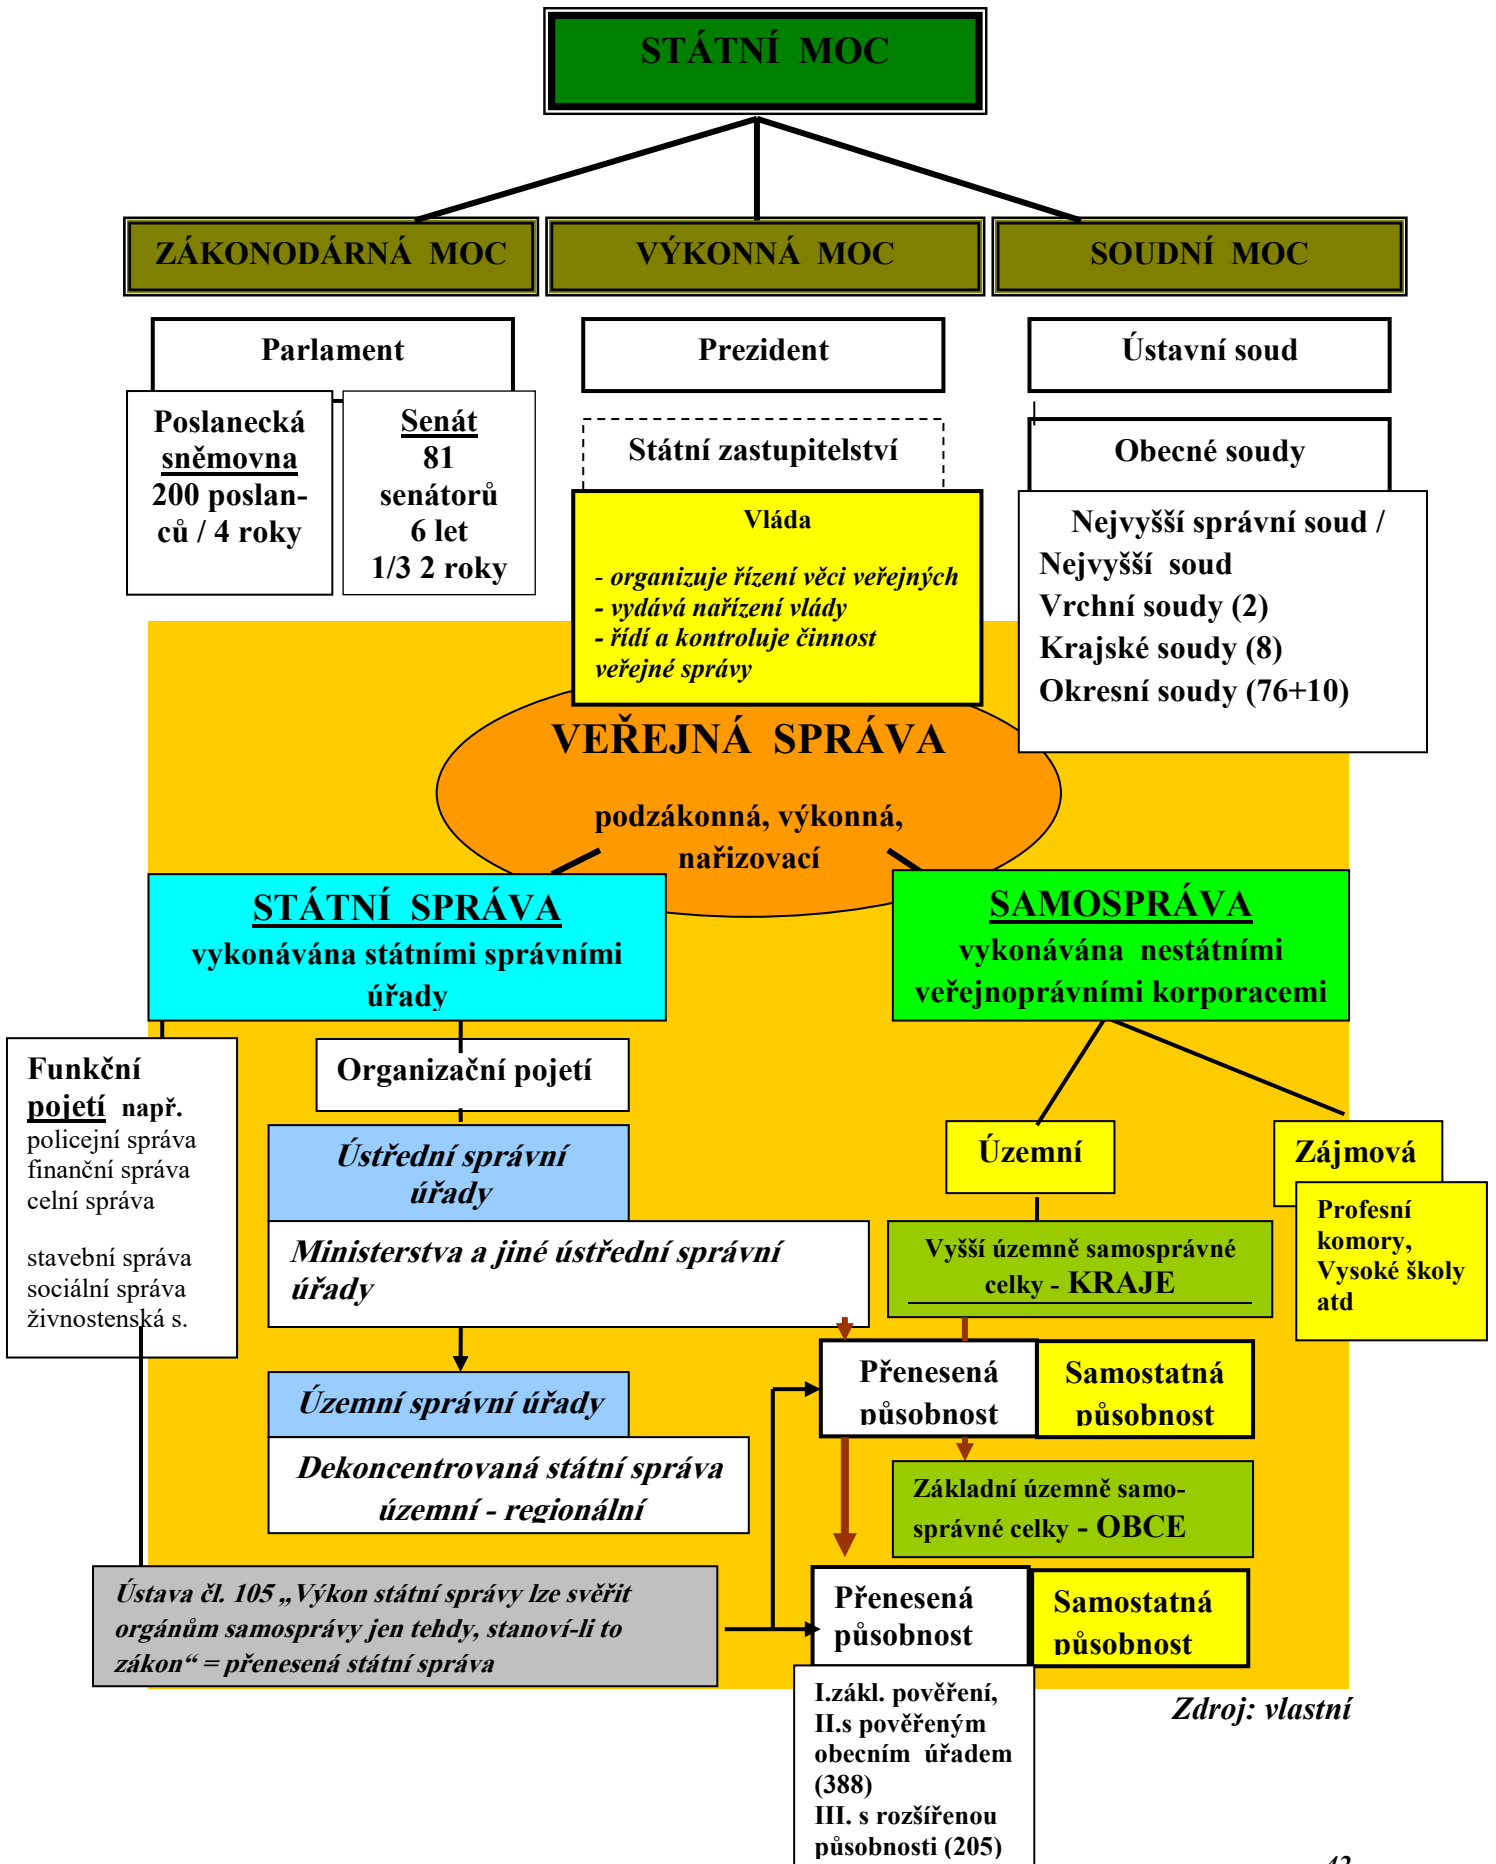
STÁTNÍ MOC

ZÁKONODÁRNÁ MOC

VÝKONNÁ MOC

SOUDNÍ MOC

Parlament

Poslanecká sněmovna 200 poslanců / 4 roky

Senát 81 senátorů 6 let 1/3 2 roky

Prezident

Státní zastupitelství

Vláda

- organizuje řízení věci veřejných
- vydává nařízení vlády
- řídí a kontroluje činnost veřejné správy

Ústavní soud

Obecné soudy

Nejvyšší správní soud /
Nejvyšší soud
Vrchní soudy (2)
Krajské soudy (8)
Okresní soudy (76+10)

VEŘEJNÁ SPRÁVA

podzákonná, výkonná, nařizovací

STÁTNÍ SPRÁVA
vykonávána státními správními úřady

SAMOSPRÁVA
vykonávána nestátními veřejnoprávními korporacemi

Funkční pojetí např.
policejní správa
finanční správa
celní správa

stavební správa
sociální správa
živnostenská s.

Organizační pojetí

Ústřední správní úřady

Ministerstva a jiné ústřední správní úřady

Územní správní úřady

Dekoncentrovaná státní správa územní - regionální

Územní

Zájmová

Profesní komory, Vysoké školy atd

Vyšší územně samosprávné celky - KRAJE

Přenesená působnost

Samostatná působnost

Základní územně samosprávné celky - OBCE

Ústava čl. 105 „Výkon státní správy lze svěřit orgánům samosprávy jen tehdy, stanoví-li to zákon“ = přenesená státní správa

Přenesená působnost

Samostatná působnost

I.zákl. pověření,
II.s pověřeným obecním úřadem (388)
III. s rozšířenou působností (205)

Zdroj: vlastní

42